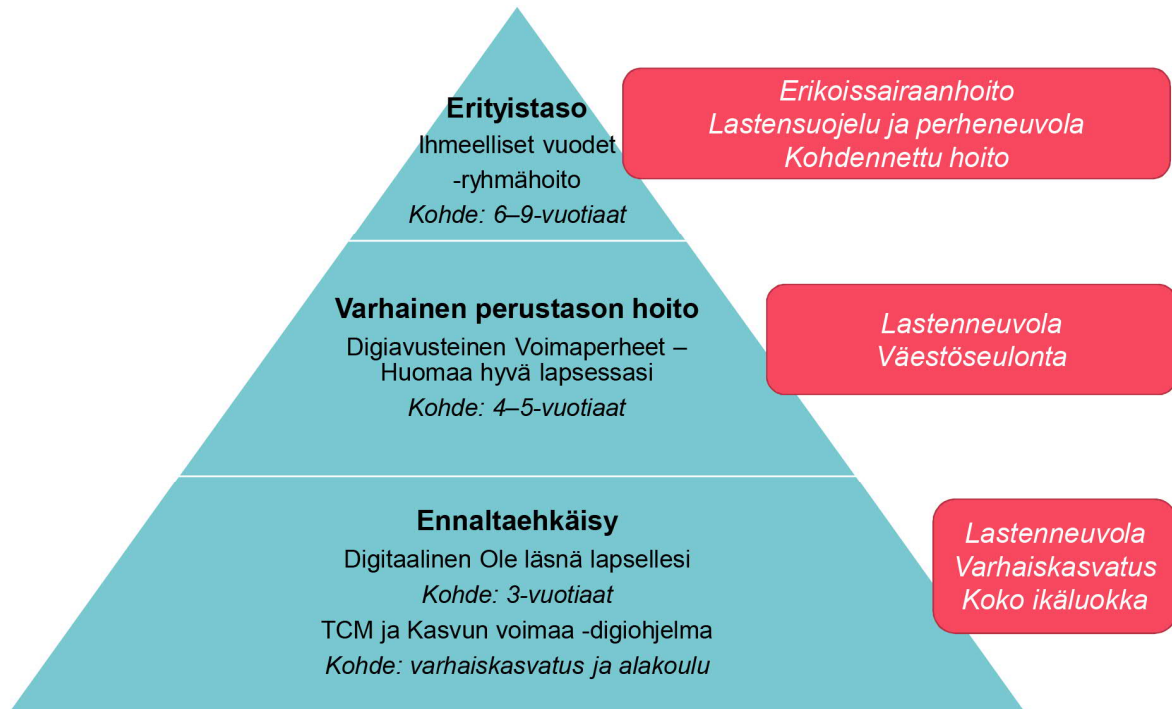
Erityistaso
Ihmeelliset vuodet -ryhmähoito
Kohde: 6–9-vuotiaat

Erikoissairaanhoito
Lastensuojelu ja perheneuvola
Kohdennettu hoito

Varhainen perustason hoito
Digiavusteinen Voimaperheet – Huomaa hyvä lapsessasi
Kohde: 4–5-vuotiaat

Lastenneuvola
Väestöseulonta

Ennaltaehkäisy
Digitaalinen Ole läsnä lapsellesi
Kohde: 3-vuotiaat
TCM ja Kasvun voimaa -digiohjelma
Kohde: varhaiskasvatus ja alakoulu

Lastenneuvola
Varhaiskasvatus
Koko ikäluokka